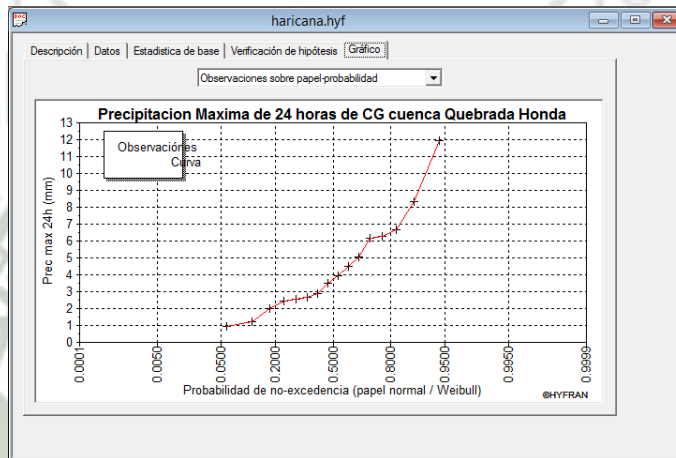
haricana.hyf

Descripción | Datos | Estadistica de base | Verificación de hipótesis | Gráfico

Observaciones sobre papel-probabilidad

Precipitacion Maxima de 24 horas de CG cuenca Quebrada Honda

Observaciónes
Curva

Prec max 24h (mm)

13
12
11
10
9
8
7
6
5
4
3
2
1
0

0.0001
0.0050
0.0500
0.2000
0.5000
0.8000
0.9500
0.9950
0.9999

Probabilidad de no-excedencia (papel normal / Weibull)

©HYFRAN